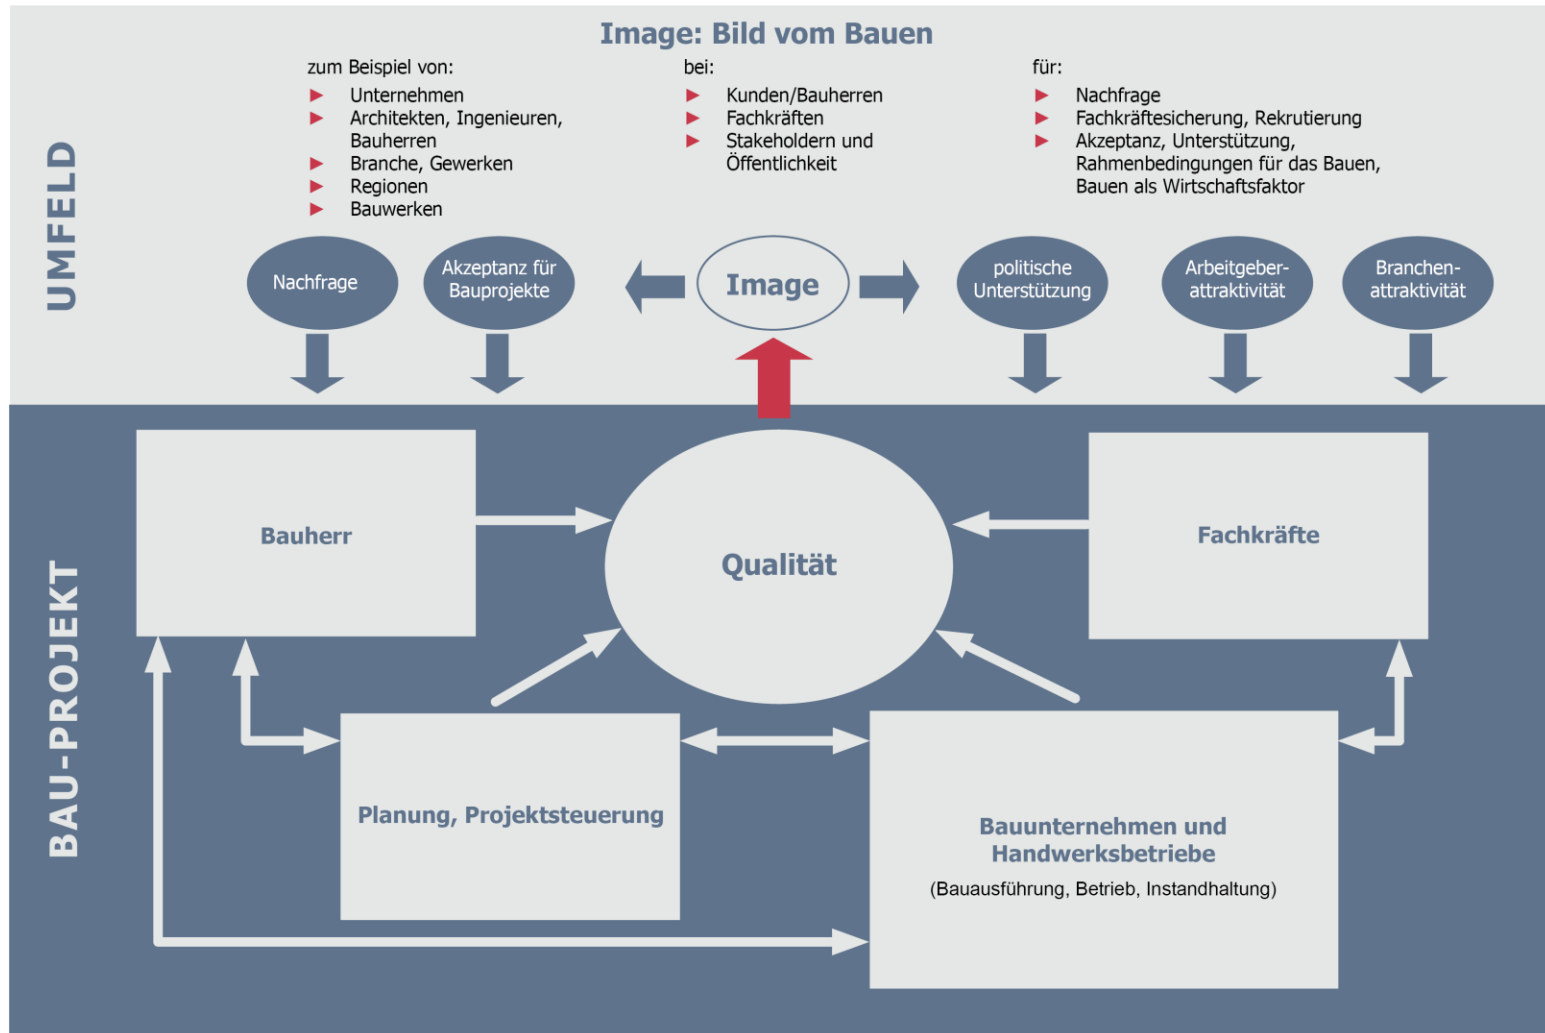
Image: Bild vom Bauen

UMFELD

zum Beispiel von:
- Unternehmen
- Architekten, Ingenieuren, Bauherren
- Branche, Gewerken
- Regionen
- Bauwerken

bei:
- Kunden/Bauherren
- Fachkräften
- Stakeholdern und Öffentlichkeit

für:
- Nachfrage
- Fachkräftesicherung, Rekrutierung
- Akzeptanz, Unterstützung, Rahmenbedingungen für das Bauen, Bauen als Wirtschaftsfaktor

Nachfrage

Akzeptanz für Bauprojekte

Image

politische Unterstützung

Arbeitgeber-attraktivität

Branchen-attraktivität

BAU-PROJEKT

Bauherr

Qualität

Fachkräfte

Planung, Projektsteuerung

Bauunternehmen und Handwerksbetriebe
(Bauausführung, Betrieb, Instandhaltung)